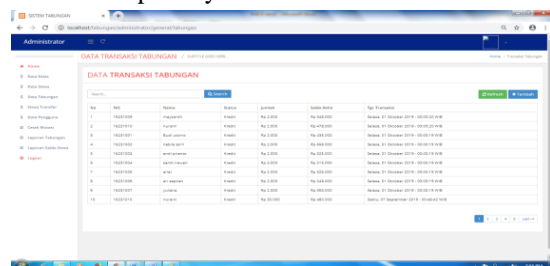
SISTEM TABUNGAN

localhost/tabungan/administrator/general/tabungan

Administrator

DATA TRANSAKSI TABUNGAN / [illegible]

Home / Transaksi Tabungan

Home
Data Kelas
Data Siswa
Data Tabungan
Data Transfer
Data Pengguna
Cetak Mutasi
Laporan Tabungan
Laporan Saldo Siswa
Logout

DATA TRANSAKSI TABUNGAN

Search... Q Search

Refresh + Tambah

| No | NIS | Nama | Status | Jumlah | Saldo Akhir | Tgl. Transaksi |
|---|---|---|---|---|---|---|
| 1 | 16/2/1/058 | mayasari | Kredit | Rp 2.000 | Rp 540.000 | Selasa, 01 Oktober 2019 - 00:05:20 WIB |
| 2 | 16/2/1/010 | nuraini | Kredit | Rp 2.000 | Rp 470.000 | Selasa, 01 Oktober 2019 - 00:05:20 WIB |
| 3 | 16/2/1/021 | Budi utomo | Kredit | Rp 2.000 | Rp 430.000 | Selasa, 01 Oktober 2019 - 00:05:19 WIB |
| 4 | 16/2/1/002 | nabila putri | Kredit | Rp 2.000 | Rp 550.000 | Selasa, 01 Oktober 2019 - 00:05:19 WIB |
| 5 | 16/2/1/003 | endi prasetio | Kredit | Rp 2.000 | Rp 320.000 | Selasa, 01 Oktober 2019 - 00:05:19 WIB |
| 6 | 16/2/1/004 | dandi nasrah | Kredit | Rp 2.000 | Rp 210.000 | Selasa, 01 Oktober 2019 - 00:05:19 WIB |
| 7 | 16/2/1/005 | arief | Kredit | Rp 2.000 | Rp 320.000 | Selasa, 01 Oktober 2019 - 00:05:19 WIB |
| 8 | 16/2/1/006 | ari asmadi | Kredit | Rp 2.000 | Rp 540.000 | Selasa, 01 Oktober 2019 - 00:05:19 WIB |
| 9 | 16/2/1/007 | juliana | Kredit | Rp 2.000 | Rp 330.000 | Selasa, 01 Oktober 2019 - 00:05:19 WIB |
| 10 | 16/2/1/010 | nuraini | Kredit | Rp 20.000 | Rp 480.000 | Sabtu, 07 September 2019 - 00:40:43 WIB |

1 2 3 4 5 Last